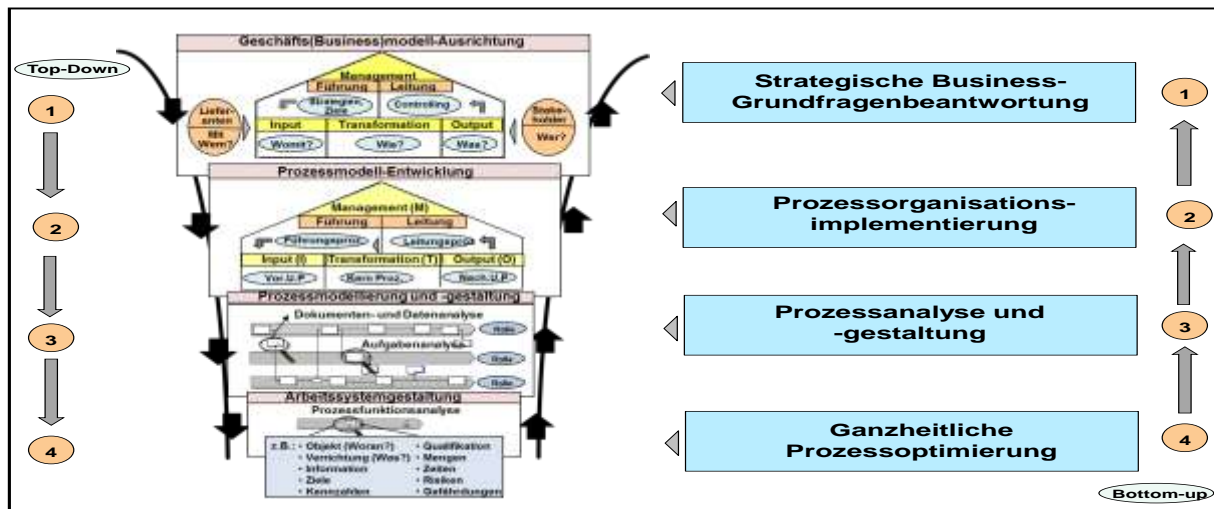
Top-Down

1

2

3

4

Geschäfts(Business)modell-Ausrichtung

Management

Führung | Leitung

Strategien, Ziele

Controlling

Lieferanten

Mit Wem?

Input | Transformation | Output

Womit? | Wie? | Was?

Stakeholder

Wer?

Prozessmodell-Entwicklung

Management (M)

Führung | Leitung

Führungsproz.

Leitungsproz.

Input (I) | Transformation (T) | Output (O)

Vor-U.P. | Kern Proz. | Nach-U.P.

Prozessmodellierung und -gestaltung

Dokumenten- und Datenanalyse

Rolle

Aufgabenanalyse

Rolle

Rolle

Arbeitssystemgestaltung

Prozessfunktionsanalyse

z.B.: • Objekt (Woran?) • Verrichtung (Was?) • Information • Ziele • Kennzahlen

• Qualifikation • Mengen • Zeiten • Risiken • Gefährdungen

Strategische Business-Grundfragenbeantwortung

Prozessorganisations-implementierung

Prozessanalyse und -gestaltung

Ganzheitliche Prozessoptimierung

1

2

3

4

Bottom-up